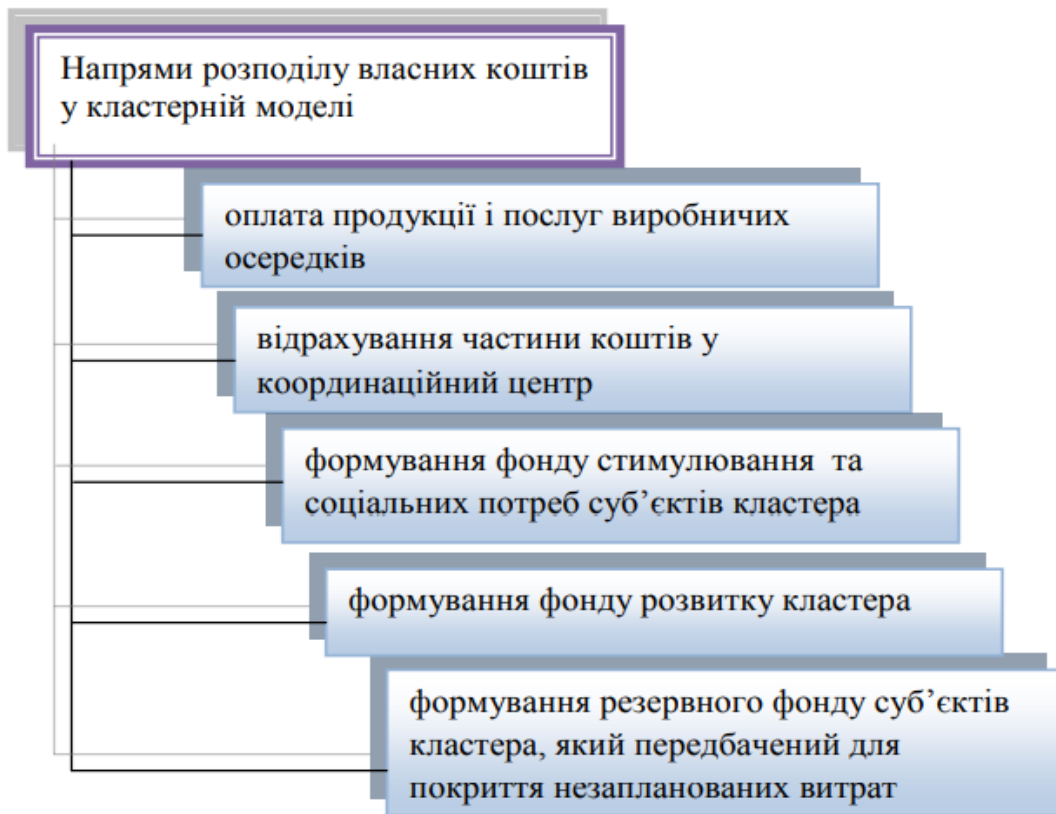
Напрями розподілу власних коштів у кластерній моделі

оплата продукції і послуг виробничих осередків

відрахування частини коштів у координаційний центр

формування фонду стимулювання та соціальних потреб суб'єктів кластера

формування фонду розвитку кластера

формування резервного фонду суб'єктів кластера, який передбачений для покриття незапланованих витрат